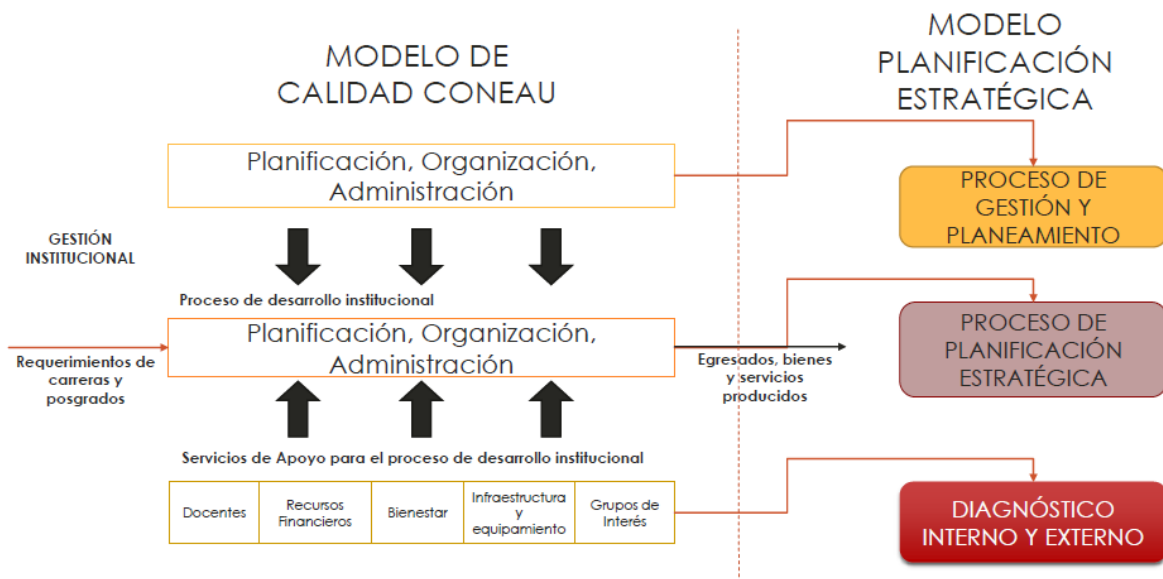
MODELO DE CALIDAD CONEAU

MODELO PLANIFICACIÓN ESTRATÉGICA

Planificación, Organización, Administración

GESTIÓN INSTITUCIONAL

Proceso de desarrollo institucional

Planificación, Organización, Administración

Requerimientos de carreras y posgrados

Egresados, bienes y servicios producidos

Servicios de Apoyo para el proceso de desarrollo institucional

| Docentes | Recursos Financieros | Bienestar | Infraestructura y equipamiento | Grupos de Interés |
|---|---|---|---|---|

PROCESO DE GESTIÓN Y PLANEAMIENTO

PROCESO DE PLANIFICACIÓN ESTRATÉGICA

DIAGNÓSTICO INTERNO Y EXTERNO